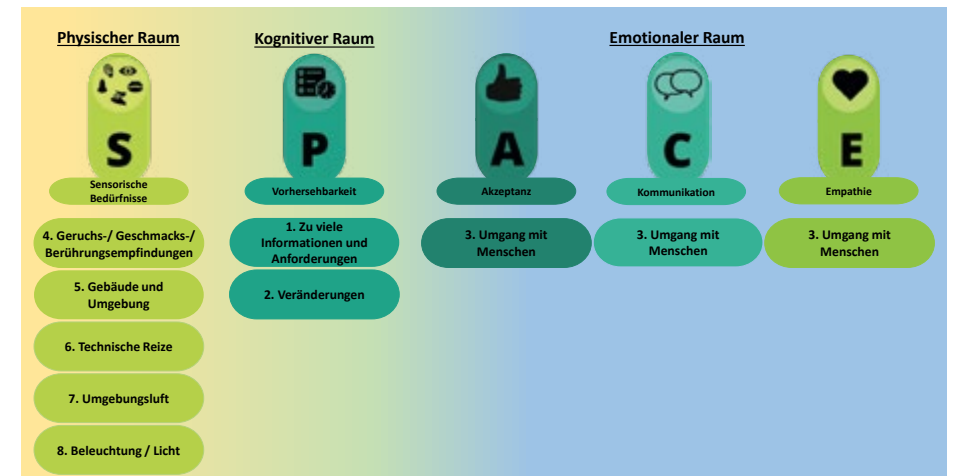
Physischer Raum

Kognitiver Raum

Emotionaler Raum

S

Sensorische Bedürfnisse

P

Vorhersehbarkeit

A

Akzeptanz

C

Kommunikation

E

Empathie

4. Geruchs-/ Geschmacks-/ Berührungsempfindungen

5. Gebäude und Umgebung

6. Technische Reize

7. Umgebungsluft

8. Beleuchtung / Licht

1. Zu viele Informationen und Anforderungen

2. Veränderungen

3. Umgang mit Menschen

3. Umgang mit Menschen

3. Umgang mit Menschen